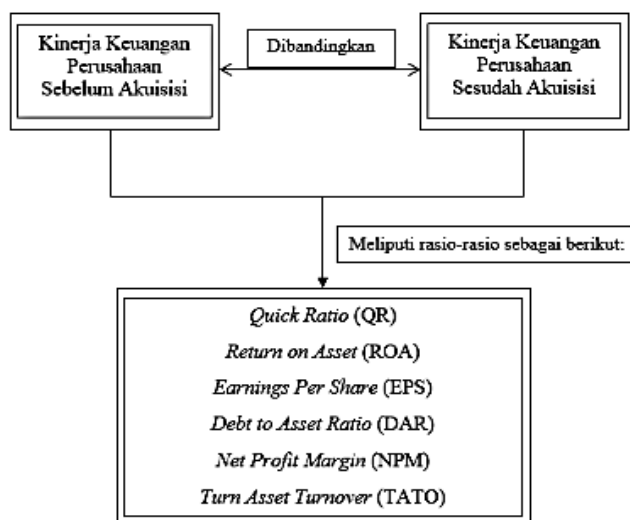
Kinerja Keuangan Perusahaan Sebelum Akuisisi

Dibandingkan

Kinerja Keuangan Perusahaan Sesudah Akuisisi

Meliputi rasio-rasio sebagai berikut:

Quick Ratio (QR)
Return on Asset (ROA)
Earnings Per Share (EPS)
Debt to Asset Ratio (DAR)
Net Profit Margin (NPM)
Turn Asset Turnover (TATO)